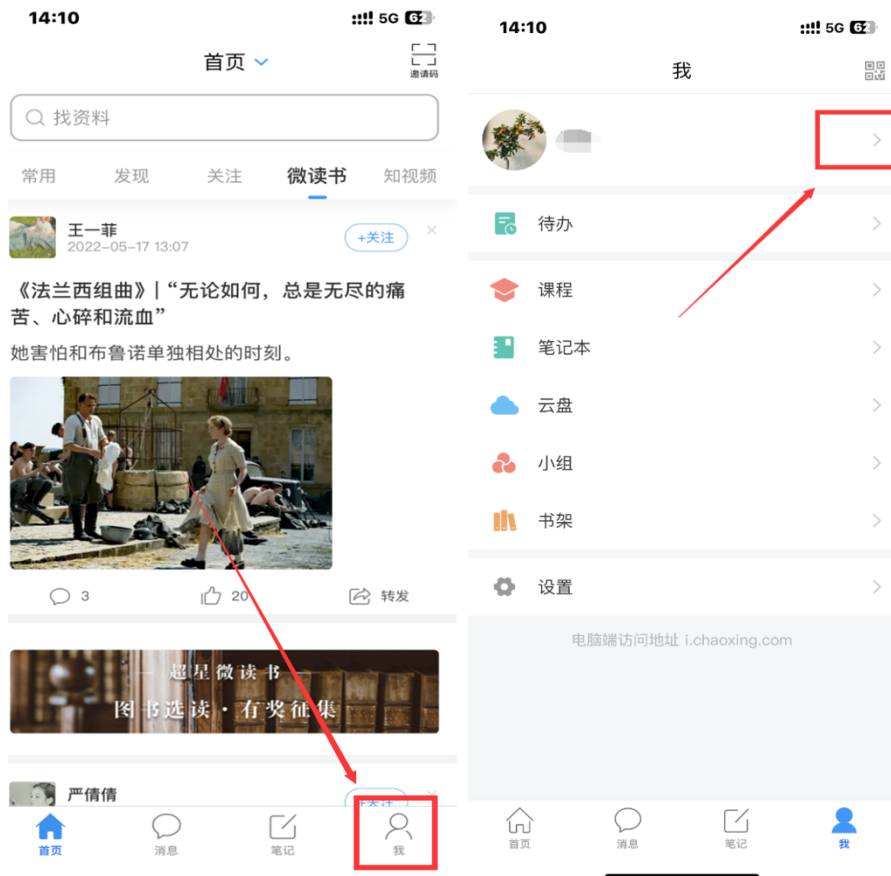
14:10 5G 62

首页

邀请码

找资料

常用 发现 关注 微读书 知视频

王一菲
2022-05-17 13:07
+关注

《法兰西组曲》|“无论如何，总是无尽的痛苦、心碎和流血”

她害怕和布鲁诺单独相处的时刻。

3 20 转发

超星微读书
图书选读·有奖征集

严倩倩
+关注

首页 消息 笔记 我

14:10 5G 62

我

待办

课程

笔记本

云盘

小组

书架

设置

电脑端访问地址 i.chaoxing.com

首页 消息 笔记 我